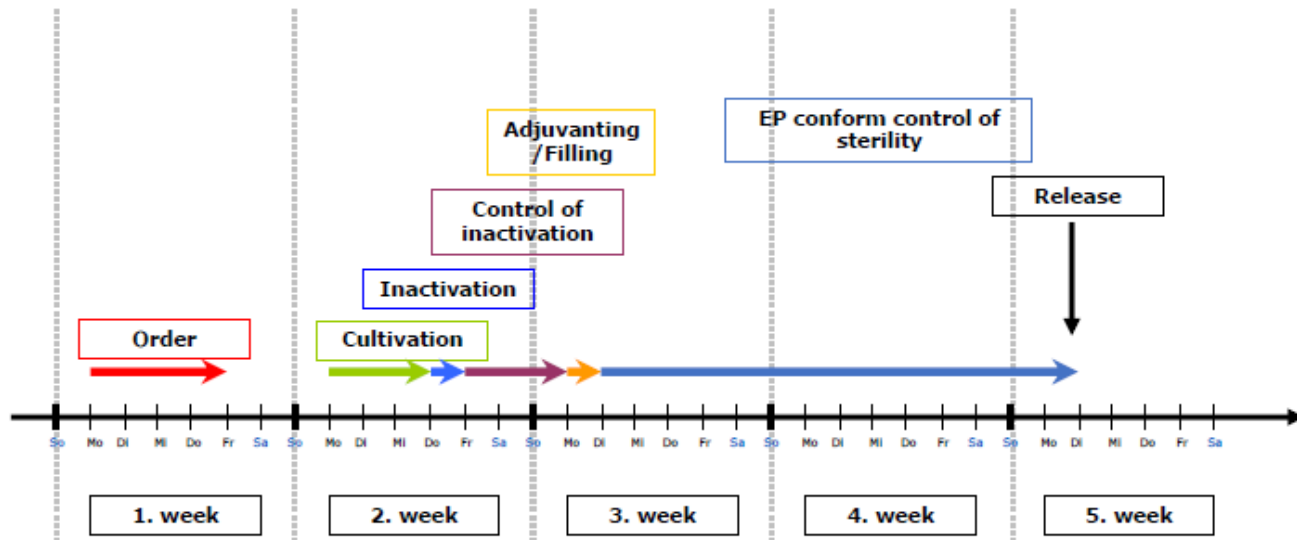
Adjuvanting /Filling

EP conform control of sterility

Control of inactivation

Release

Inactivation

Order

Cultivation

So Mo Di Mi Do Fr Sa So Mo Di Mi Do Fr Sa So Mo Di Mi Do Fr Sa So Mo Di Mi Do Fr Sa So Mo Di Mi Do Fr Sa

1. week

2. week

3. week

4. week

5. week